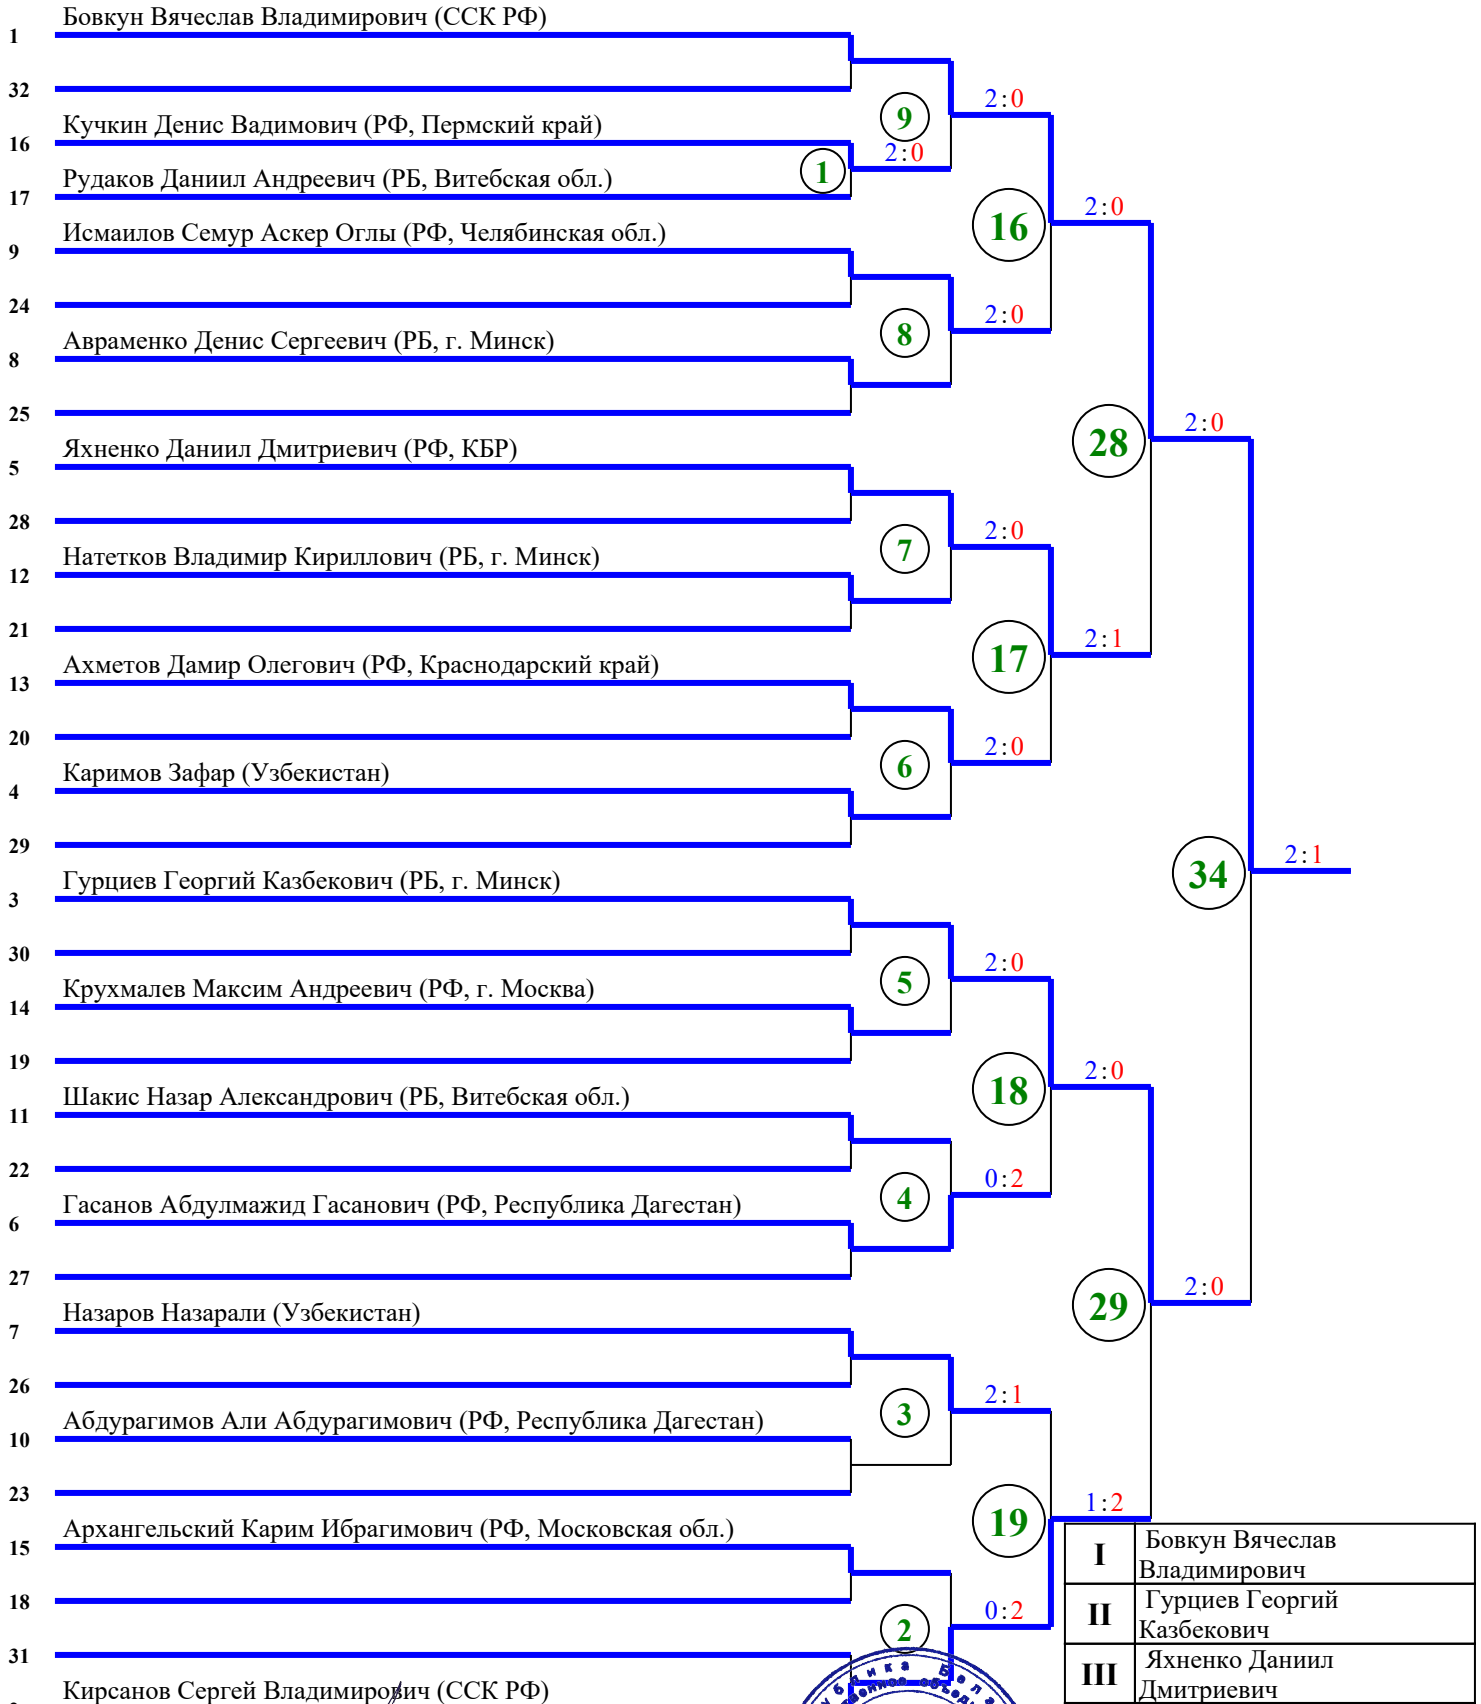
Бовкун Вячеслав Владимирович (ССК РФ)
1
32
Кучкин Денис Вадимович (РФ, Пермский край)
16
Рудаков Даниил Андреевич (РБ, Витебская обл.)
17
Исмаилов Семур Аскер Оглы (РФ, Челябинская обл.)
9
24
Авраменко Денис Сергеевич (РБ, г. Минск)
8
25
Яхненко Даниил Дмитриевич (РФ, КБР)
5
28
Натетков Владимир Кириллович (РБ, г. Минск)
12
21
Ахметов Дамир Олегович (РФ, Краснодарский край)
13
20
Каримов Зафар (Узбекистан)
4
29
Гурциев Георгий Казбекович (РБ, г. Минск)
3
30
Крухмалев Максим Андреевич (РФ, г. Москва)
14
19
Шакис Назар Александрович (РБ, Витебская обл.)
11
22
Гасанов Абдулмажид Гасанович (РФ, Республика Дагестан)
6
27
Назаров Назарали (Узбекистан)
7
26
Абдурагимов Али Абдурагимович (РФ, Республика Дагестан)
10
23
Архангельский Карим Ибрагимович (РФ, Московская обл.)
15
18
31
Кирсанов Сергей Владимирович (ССК РФ)

9
2:0
1
2:0
16
2:0
8
2:0
28
2:0
7
2:0
17
2:1
6
2:0
34
2:1
5
2:0
18
2:0
4
0:2
29
2:0
3
2:1
19
1:2
2
0:2

| I | Бовкун Вячеслав Владимирович |
|---|---|
| II | Гурциев Георгий Казбекович |
| III | Яхненко Даниил Дмитриевич |